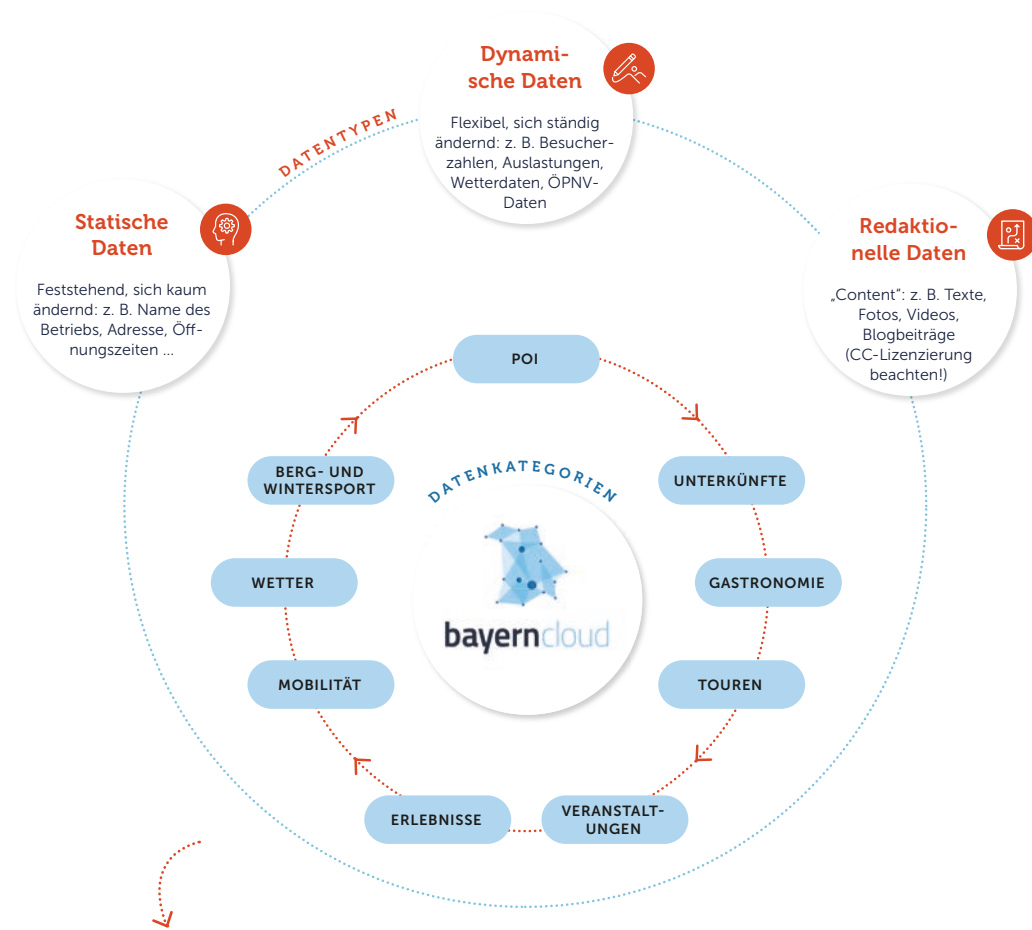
Dynamische Daten

Flexibel, sich ständig ändernd: z. B. Besucherzahlen, Auslastungen, Wetterdaten, ÖPNV-Daten

DATENTYPEN

Statische Daten

Feststehend, sich kaum ändernd: z. B. Name des Betriebs, Adresse, Öffnungszeiten ...

Redaktionelle Daten

„Content“: z. B. Texte, Fotos, Videos, Blogbeiträge (CC-Lizenzierung beachten!)

POI

UNTERKÜNFTE

GASTRONOMIE

TOUREN

VERANSTALTUNGEN

ERLEBNISSE

MOBILITÄT

WETTER

BERG- UND WINTERSPORT

DATENKATEGORIEN

bayerncloud